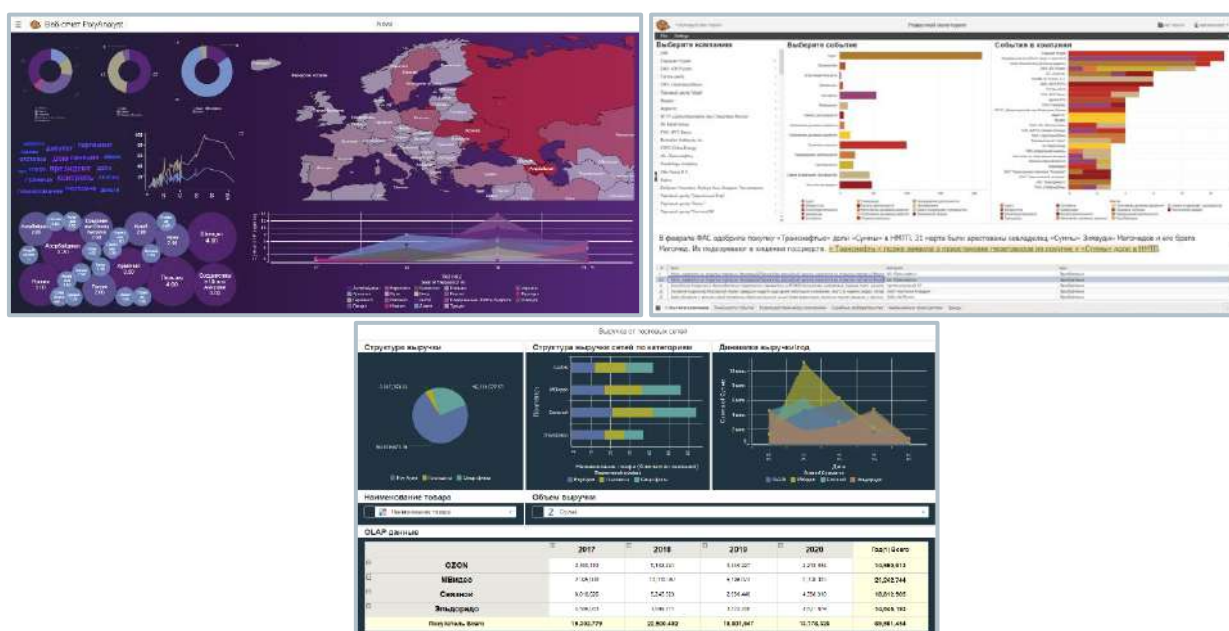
Веб-отчет Polyanalyst

Выберите компанию

Выберите событие

События в компании

В феврале ФАС одобрила покупку «Транснефтью» доли «Сумы» в НМТП, 31 марта были арестованы ... «Сумма» Зиявудин Магомедов и его брат Магомед. Их подозревают в ... государств.

Выручка от торговых сетей

Структура выручки

Структура выручки сетей по категориям

Динамика выручки/год

Наименование товара

Объем выручки

OLAP данные

| | 2017 | 2018 | 2019 | 2020 | Год(-) Всего |
|---|---|---|---|---|---|
| OZON | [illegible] | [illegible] | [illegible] | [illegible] | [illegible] |
| МВидео | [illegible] | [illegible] | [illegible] | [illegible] | 21,242,744 |
| Связной | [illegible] | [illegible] | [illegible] | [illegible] | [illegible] |
| Эльдорадо | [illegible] | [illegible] | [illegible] | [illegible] | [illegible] |
| Показатель Всего | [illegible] | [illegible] | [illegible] | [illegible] | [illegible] |